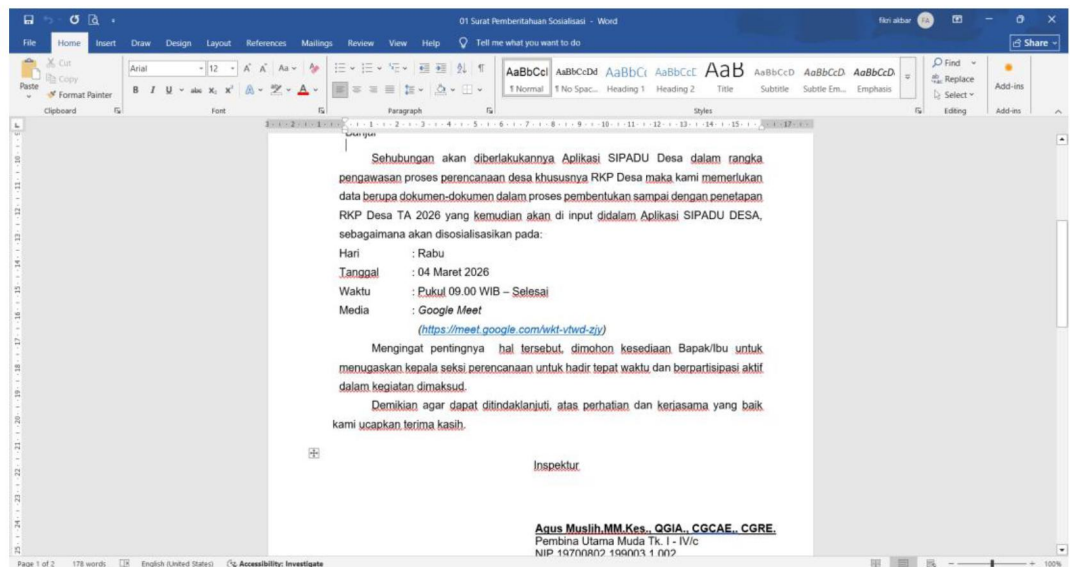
01 Surat Pemberitahuan Sosialisasi - Word

fitri akbar FA

File Home Insert Draw Design Layout References Mailings Review View Help Tell me what you want to do

Share

Cut Copy Format Painter Paste Clipboard

Arial 12 Font

Paragraph

AaBbCcI 1 Normal AaBbCcDd 1 No Spac... AaBbCc Heading 1 AaBbCcC Heading 2 AaB Title AaBbCcD Subtitle AaBbCcD Subtle Em... AaBbCcD Emphasis Styles

Find Replace Select Editing

Add-ins Add-ins

Banjar

Sehubungan akan diberlakukannya Aplikasi SIPADU Desa dalam rangka pengawasan proses perencanaan desa khususnya RKP Desa maka kami memerlukan data berupa dokumen-dokumen dalam proses pembentukan sampai dengan penetapan RKP Desa TA 2026 yang kemudian akan di input didalam Aplikasi SIPADU DESA, sebagaimana akan disosialisasikan pada:

Hari : Rabu
Tanggal : 04 Maret 2026
Waktu : Pukul 09.00 WIB – Selesai
Media : Google Meet
(https://meet.google.com/wkt-vtwd-zjy)

Mengingat pentingnya hal tersebut, dimohon kesediaan Bapak/Ibu untuk menugaskan kepala seksi perencanaan untuk hadir tepat waktu dan berpartisipasi aktif dalam kegiatan dimaksud.

Demikian agar dapat ditindaklanjuti, atas perhatian dan kerjasama yang baik kami ucapkan terima kasih.

Inspektur

Agus Muslih,MM.Kes., QGIA., CGCAE., CGRE.
Pembina Utama Muda Tk. I - IV/c
NIP 19700802 199003 1 002

Page 1 of 2 178 words English (United States) Accessibility: Investigate 100%